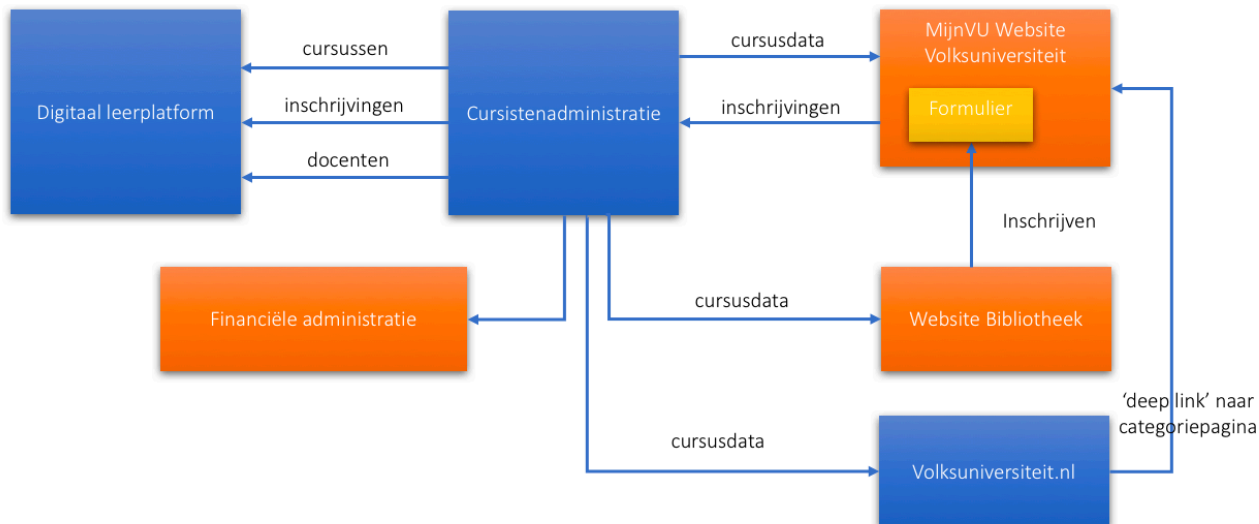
Digitaal leerplatform

cursussen

inschrijvingen

docenten

Cursistenadministratie

cursusdata

inschrijvingen

MijnVU Website Volksuniversiteit

Formulier

Inschrijven

Financiële administratie

cursusdata

Website Bibliotheek

'deep link' naar categoriepagina

cursusdata

Volksuniversiteit.nl